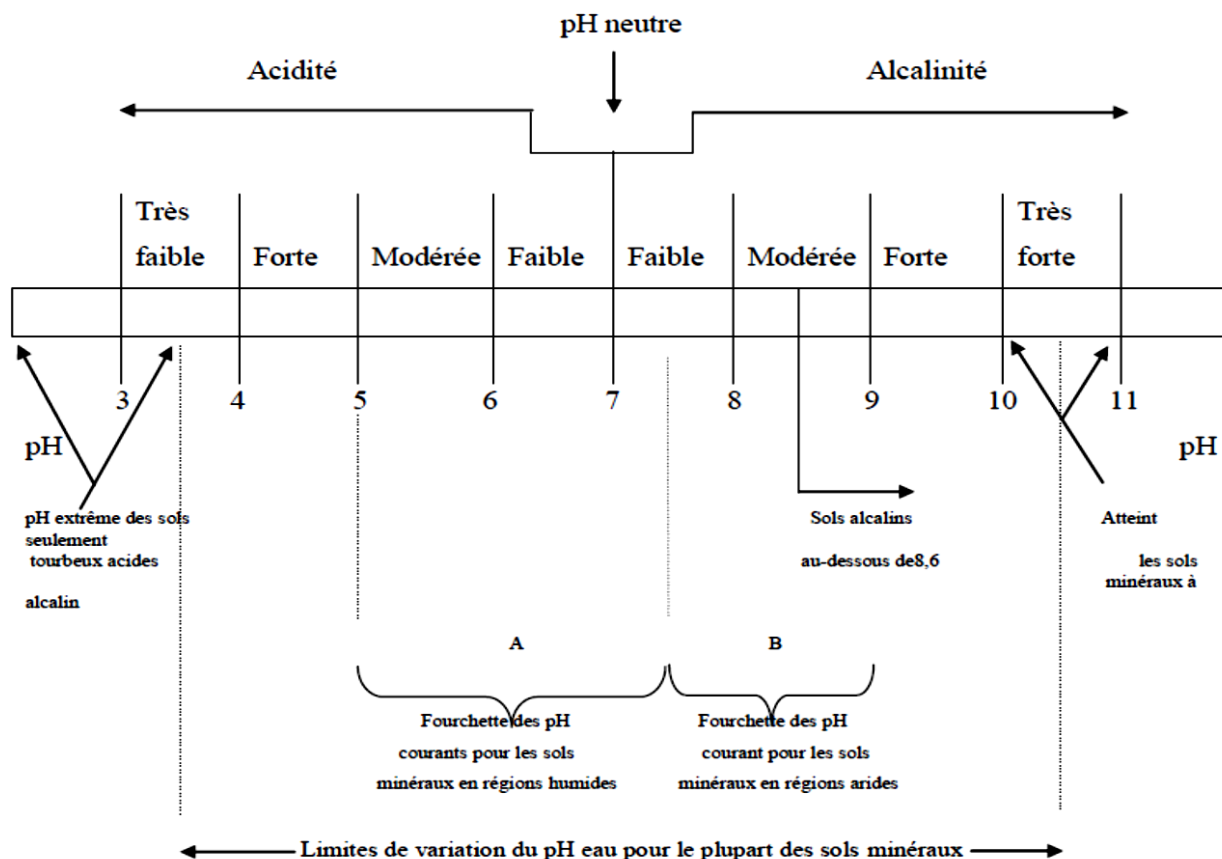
pH neutre

Acidité

Alcalinité

Très faible

Forte

Modérée

Faible

Faible

Modérée

Forte

Très forte

3

4

5

6

7

8

9

10

11

pH

pH

pH extrême des sols seulement tourbeux acides

alcalin

Sols alcalins

au-dessous de8,6

Atteint

les sols minéraux à

A

B

Fourchette des pH courants pour les sols minéraux en régions humides

Fourchette des pH courant pour les sols minéraux en régions arides

Limites de variation du pH eau pour le plupart des sols minéraux